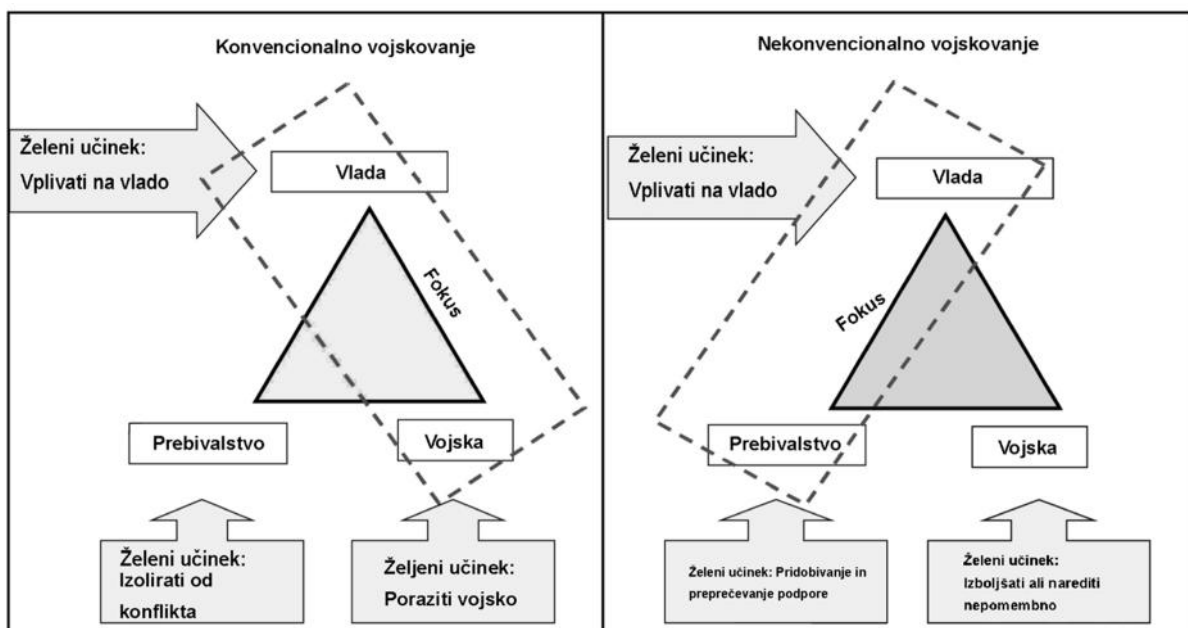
Konvencionalno vojskovanje

Želeni učinek:
Vplivati na vlado

Vlada

Fokus

Prebivalstvo

Vojska

Želeni učinek:
Izolirati od konflikta

Željeni učinek:
Poraziti vojsko

Nekonvencionalno vojskovanje

Želeni učinek:
Vplivati na vlado

Vlada

Fokus

Prebivalstvo

Vojska

Želeni učinek: Pridobivanje in preprečevanje podpore

Želeni učinek:
Izboljšati ali narediti nepomembno